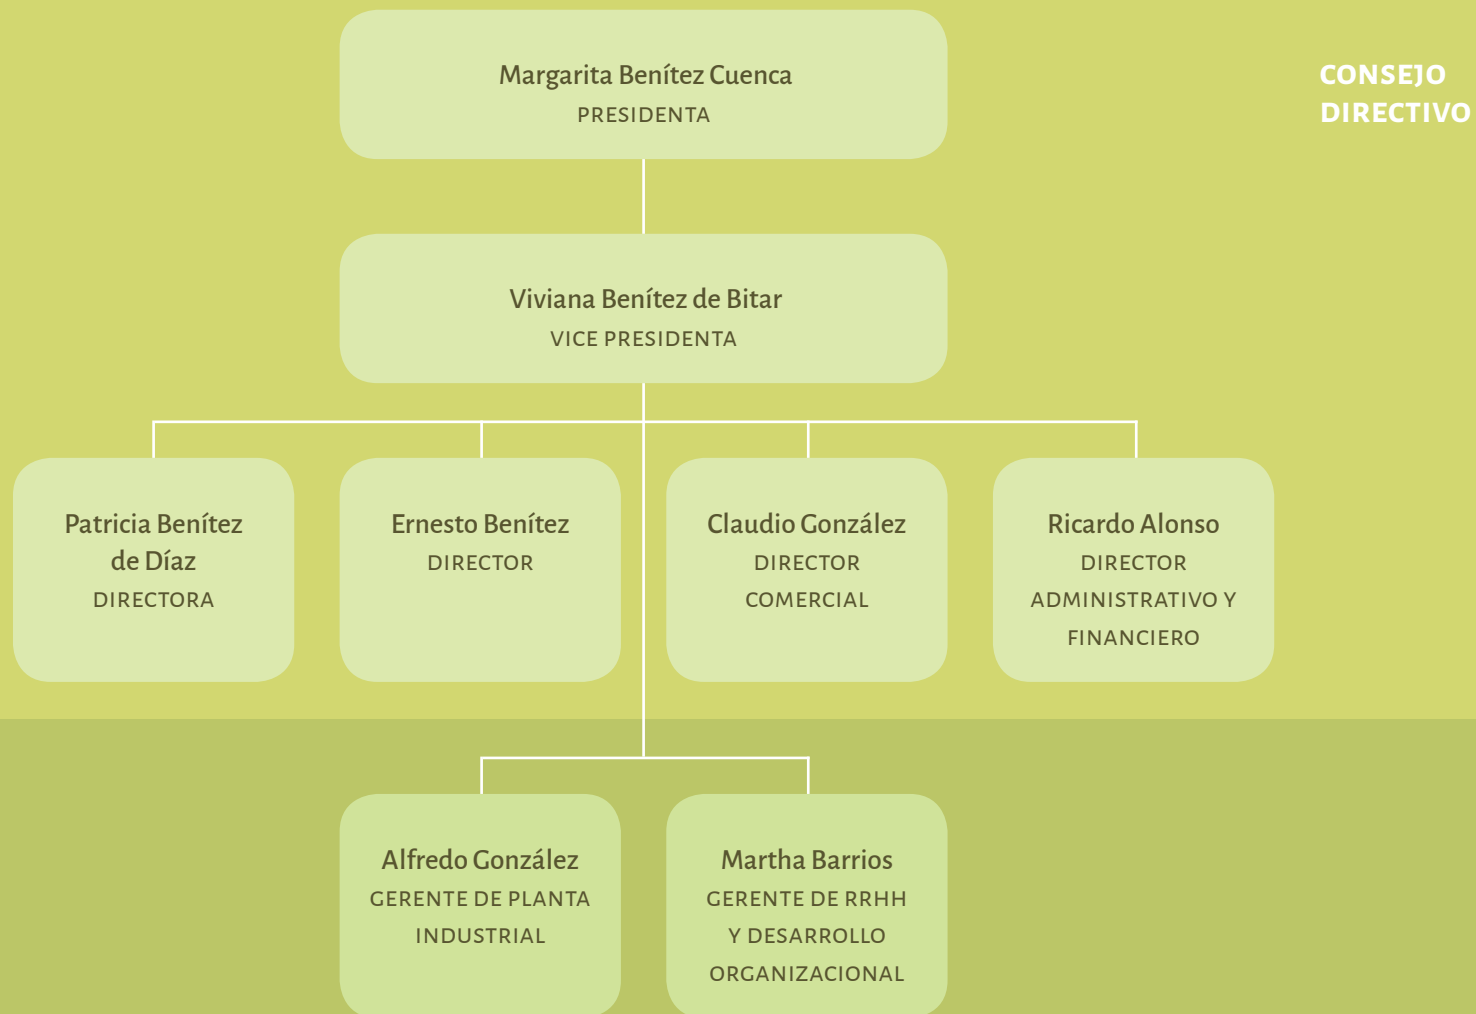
CONSEJO DIRECTIVO

Margarita Benítez Cuenca
PRESIDENTA

Viviana Benítez de Bitar
VICE PRESIDENTA

Patricia Benítez de Díaz
DIRECTORA

Ernesto Benítez
DIRECTOR

Claudio González
DIRECTOR COMERCIAL

Ricardo Alonso
DIRECTOR ADMINISTRATIVO Y FINANCIERO

Alfredo González
GERENTE DE PLANTA INDUSTRIAL

Martha Barrios
GERENTE DE RRHH Y DESARROLLO ORGANIZACIONAL